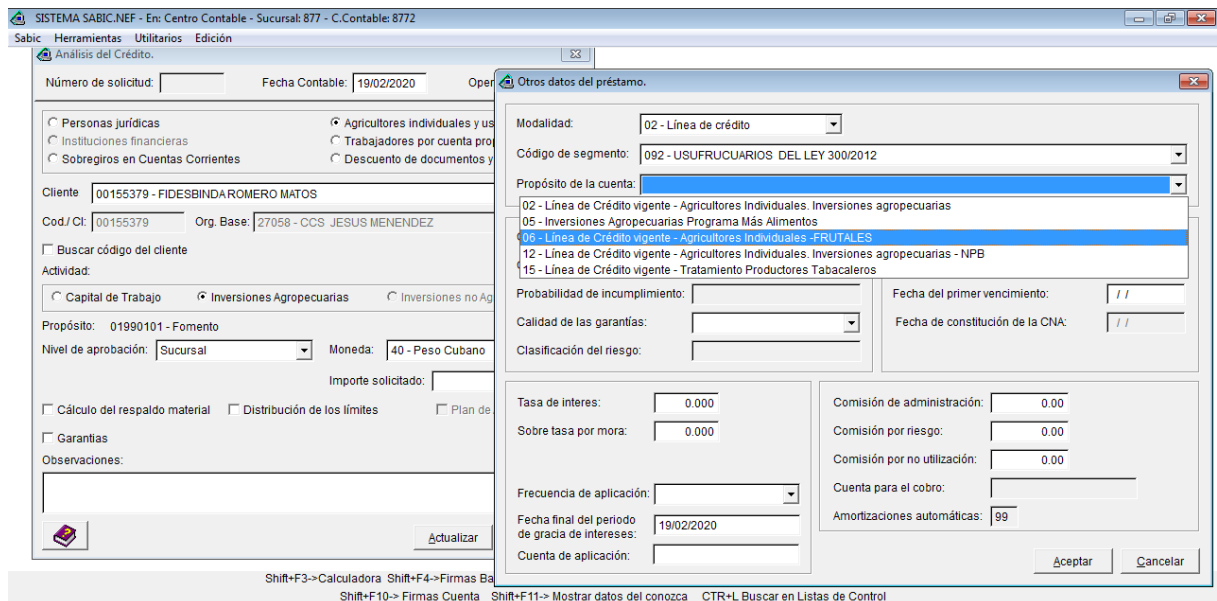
SISTEMA SABIC.NEF - En: Centro Contable - Sucursal: 877 - C.Contable: 8772

Sabic Herramientas Utilitarios Edición

Análisis del Crédito.

Número de solicitud:
Fecha Contable: 19/02/2020
Oper

Personas jurídicas
Instituciones financieras
Sobregiros en Cuentas Corrientes
Agricultores individuales y us
Trabajadores por cuenta pro
Descuento de documentos y

Cliente 00155379 - FIDESBINDA ROMERO MATOS

Cod./ Cl: 00155379
Org. Base: 27058 - CCS JESUS MENENDEZ

Buscar código del cliente

Actividad:

Capital de Trabajo
Inversiones Agropecuarias
Inversiones no Ag

Propósito: 01990101 - Fomento

Nivel de aprobación: Sucursal
Moneda: 40 - Peso Cubano

Importe solicitado:

Cálculo del respaldo material
Distribución de los límites
Plan de

Garantías

Observaciones:

Actualizar

Otros datos del préstamo.

Modalidad: 02 - Línea de crédito

Código de segmento: 092 - USUFRUCUARIOS DEL LEY 300/2012

Propósito de la cuenta:

02 - Línea de Crédito vigente - Agricultores Individuales. Inversiones agropecuarias
05 - Inversiones Agropecuarias Programa Más Alimentos
06 - Línea de Crédito vigente - Agricultores Individuales -FRUTALES
12 - Línea de Crédito vigente - Agricultores Individuales. Inversiones agropecuarias - NPB
15 - Línea de Crédito vigente - Tratamiento Productores Tabacaleros

Probabilidad de incumplimiento:
Calidad de las garantías:
Clasificación del riesgo:

Fecha del primer vencimiento: / /
Fecha de constitución de la CNA: / /

Tasa de interes: 0.000
Sobre tasa por mora: 0.000

Frecuencia de aplicación:

Fecha final del periodo de gracia de intereses: 19/02/2020

Cuenta de aplicación:

Comisión de administración: 0.00
Comisión por riesgo: 0.00
Comisión por no utilización: 0.00
Cuenta para el cobro:
Amortizaciones automáticas: 99

Aceptar
Cancelar

Shift+F3->Calculadora Shift+F4->Firmas Ba
Shift+F10-> Firmas Cuenta Shift+F11-> Mostrar datos del conozca CTR+L Buscar en Listas de Control